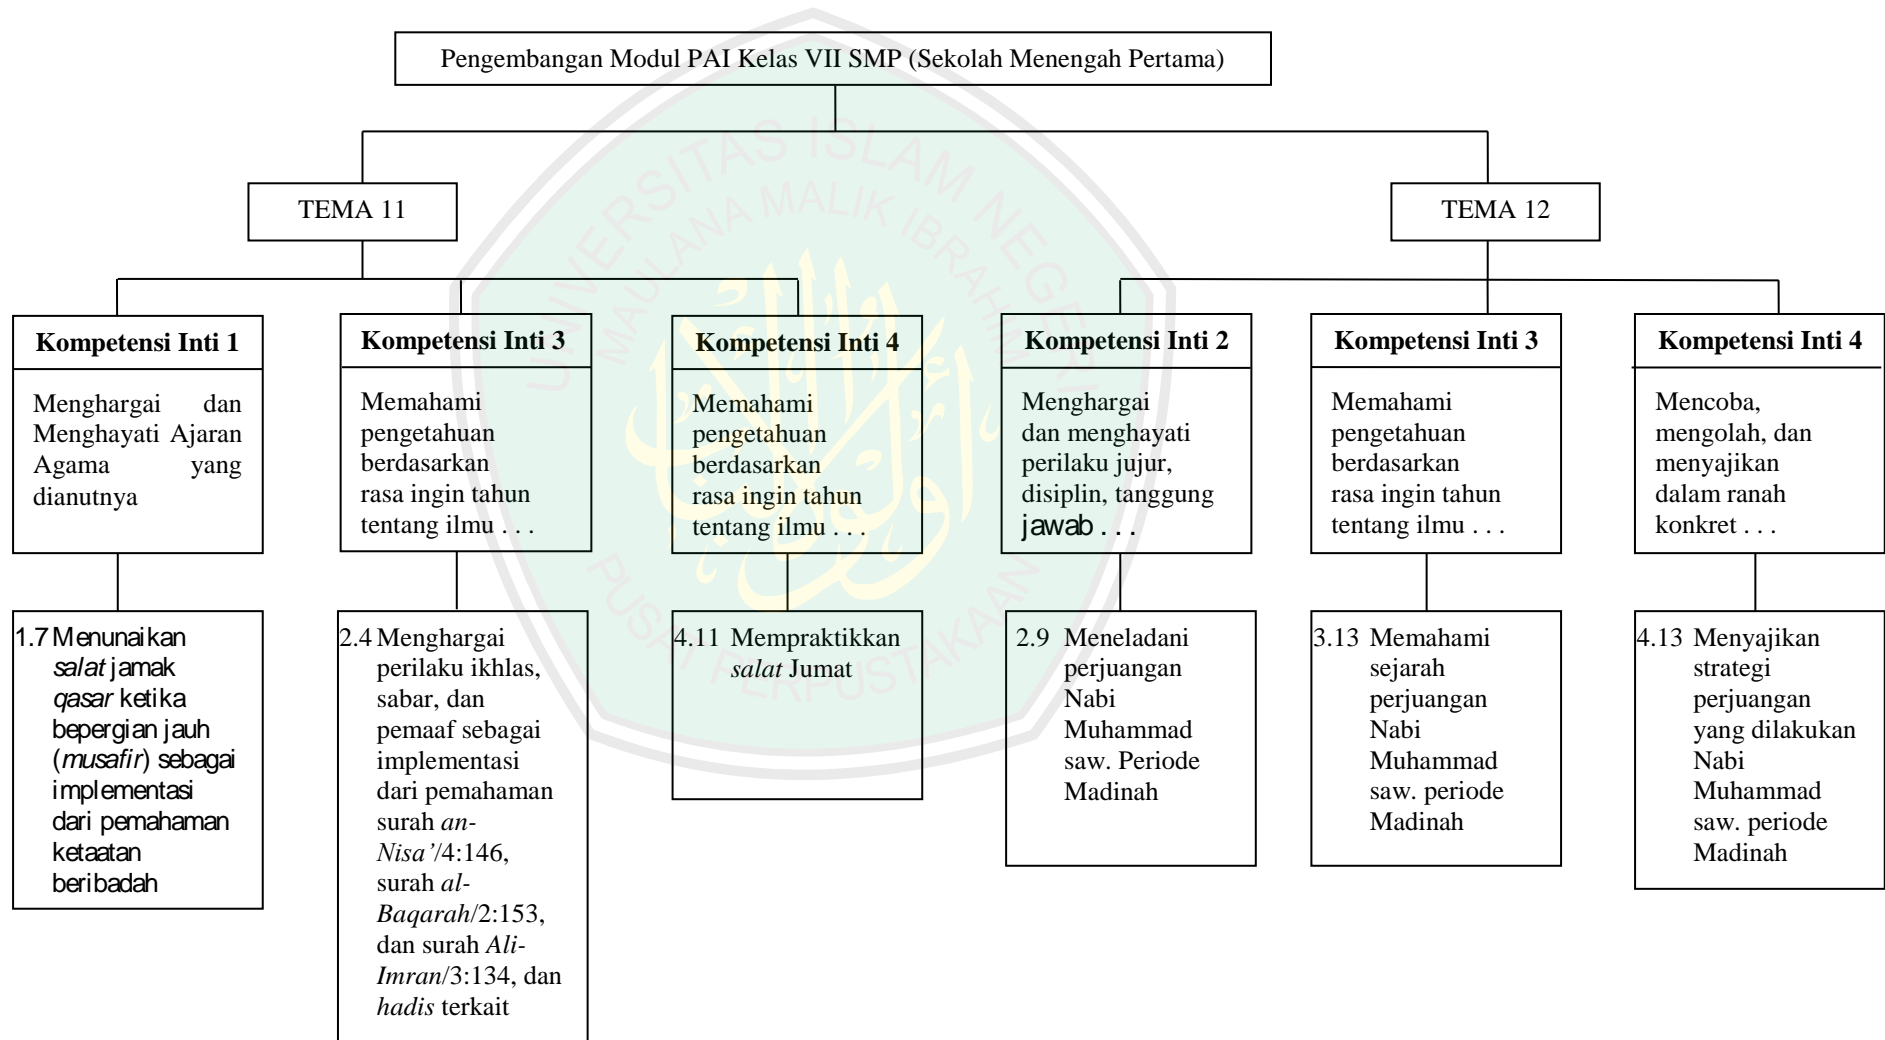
Pengembangan Modul PAI Kelas VII SMP (Sekolah Menengah Pertama)

TEMA 11

TEMA 12

**Kompetensi Inti 1**

Menghargai dan Menghayati Ajaran Agama yang dianutnya

1.7 Menunaikan *salat* jamak *qasar* ketika bepergian jauh (*musafir*) sebagai implementasi dari pemahaman ketaatan beribadah

**Kompetensi Inti 3**

Memahami pengetahuan berdasarkan rasa ingin tahun tentang ilmu . . .

2.4 Menghargai perilaku ikhlas, sabar, dan pemaaf sebagai implementasi dari pemahaman surah *an-Nisa'*/4:146, surah *al-Baqarah*/2:153, dan surah *Ali-Imran*/3:134, dan *hadis* terkait

**Kompetensi Inti 4**

Memahami pengetahuan berdasarkan rasa ingin tahun tentang ilmu . . .

4.11 Mempraktikkan *salat* Jumat

**Kompetensi Inti 2**

Menghargai dan menghayati perilaku jujur, disiplin, tanggung jawab . . .

2.9 Meneladani perjuangan Nabi Muhammad saw. Periode Madinah

**Kompetensi Inti 3**

Memahami pengetahuan berdasarkan rasa ingin tahun tentang ilmu . . .

3.13 Memahami sejarah perjuangan Nabi Muhammad saw. periode Madinah

**Kompetensi Inti 4**

Mencoba, mengolah, dan menyajikan dalam ranah konkret . . .

4.13 Menyajikan strategi perjuangan yang dilakukan Nabi Muhammad saw. periode Madinah

UNIVERSITAS ISLAM NEGERI MAULANA MALIK IBRAHIM PUSAT PERPUSTAKAAN